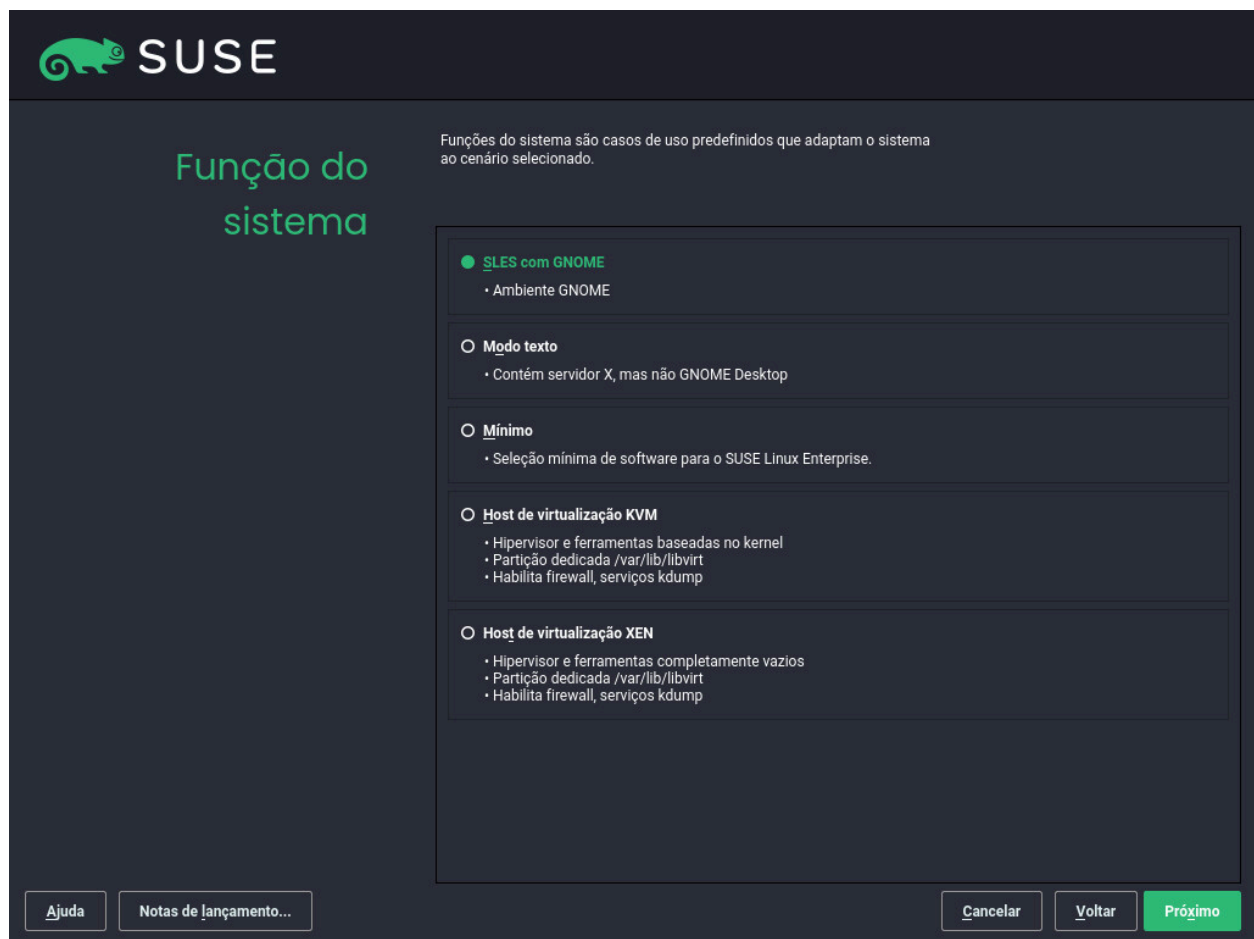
SUSE

Função do sistema

Funções do sistema são casos de uso predefinidos que adaptam o sistema ao cenário selecionado.

SLES com GNOME
• Ambiente GNOME

Modo texto
• Contém servidor X, mas não GNOME Desktop

Mínimo
• Seleção mínima de software para o SUSE Linux Enterprise.

Host de virtualização KVM
• Hipervisor e ferramentas baseadas no kernel
• Partição dedicada /var/lib/libvirt
• Habilita firewall, serviços kdump

Host de virtualização XEN
• Hipervisor e ferramentas completamente vazios
• Partição dedicada /var/lib/libvirt
• Habilita firewall, serviços kdump

Ajuda
Notas de lançamento...
Cancelar
Voltar
Próximo